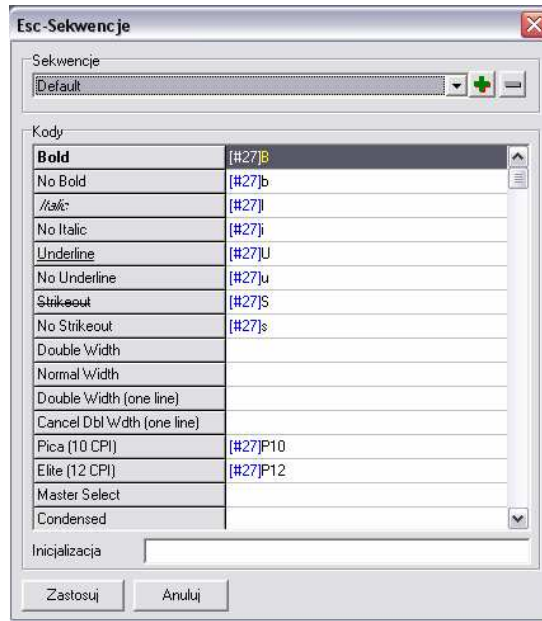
Esc-Sekwencje

Sekwencje

Default

Kody

| | |
|---|---|
| Bold | [#27]B |
| No Bold | [#27]b |
| Italic | [#27]I |
| No Italic | [#27]i |
| Underline | [#27]U |
| No Underline | [#27]u |
| Strikeout | [#27]S |
| No Strikeout | [#27]s |
| Double Width | |
| Normal Width | |
| Double Width (one line) | |
| Cancel Dbl Wdth (one line) | |
| Pica (10 CPI) | [#27]P10 |
| Elite (12 CPI) | [#27]P12 |
| Master Select | |
| Condensed | |

Inicjalizacja

Zastosuj

Anuluj